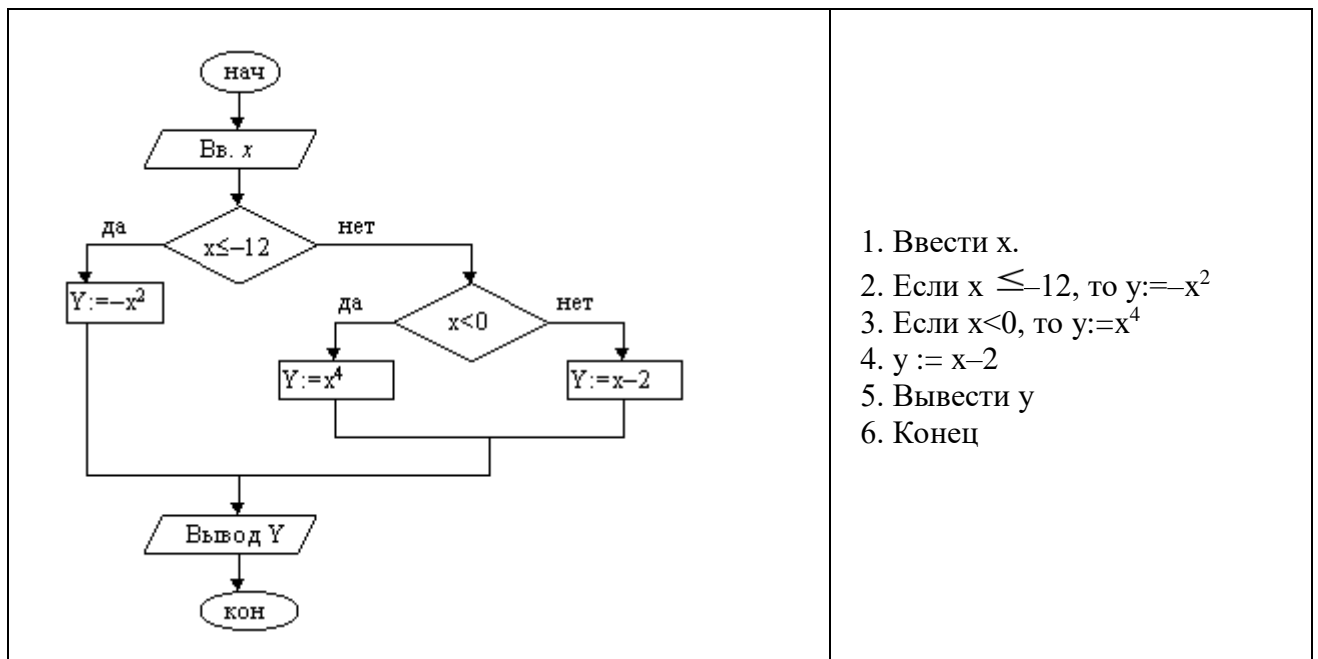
нач

Вв. $x$

да

$x \leq -12$

нет

$Y:=-x^2$

да

$x<0$

нет

$Y:=x^4$

$Y:=x-2$

Вывод Y

кон

1. Ввести x.
2. Если x $\leq$–12, то y:=–$x^2$
3. Если x<0, то y:=$x^4$
4. y := x–2
5. Вывести y
6. Конец